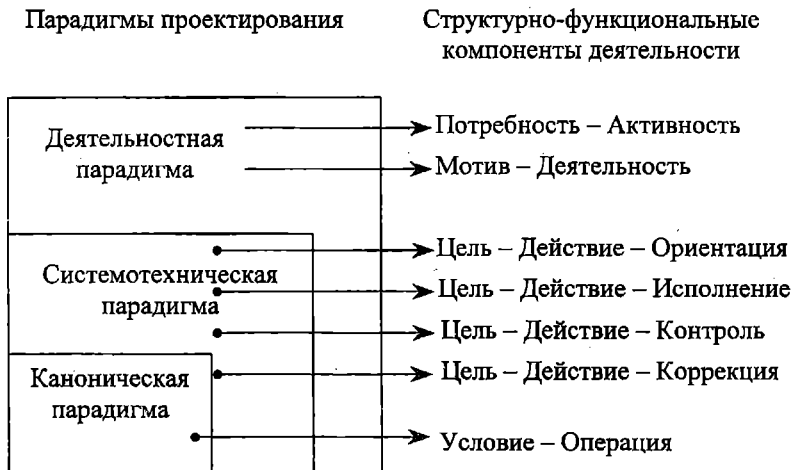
Парадигмы проектирования

Структурно-функциональные компоненты деятельности

Деятельностная парадигма

Потребность – Активность

Мотив – Деятельность

Системотехническая парадигма

Цель – Действие – Ориентация

Цель – Действие – Исполнение

Цель – Действие – Контроль

Каноническая парадигма

Цель – Действие – Коррекция

Условие – Операция